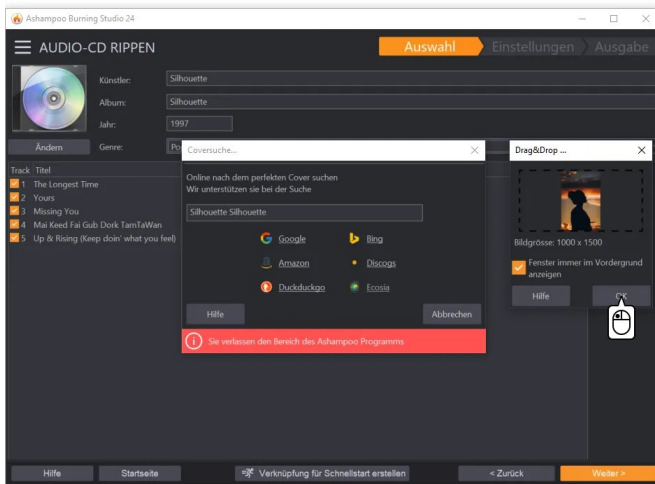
Ashampoo Burning Studio 24

AUDIO-CD RIPPEN

Auswahl Einstellungen Ausgabe

Künstler: Silhouette

Album: Silhouette

Jahr: 1997

Ändern Genre: Po

Track Titel
1 The Longest Time
2 Yours
3 Missing You
4 Mai Keed Fai Gub Dork TamTaWan
5 Up & Rising (Keep doin' what you feel)

Coversuche...

Online nach dem perfekten Cover suchen
Wir unterstützen sie bei der Suche

Silhouette Silhouette

Google Bing
Amazon Discogs
Duckduckgo Ecosia

Hilfe Abbrechen

Sie verlassen den Bereich des Ashampoo Programms

Drag&Drop ...

Bildgrösse: 1000 x 1500

Fenster immer im Vordergrund anzeigen

Hilfe OK

Hilfe Startseite Verknüpfung für Schnellstart erstellen < Zurück Weiter >